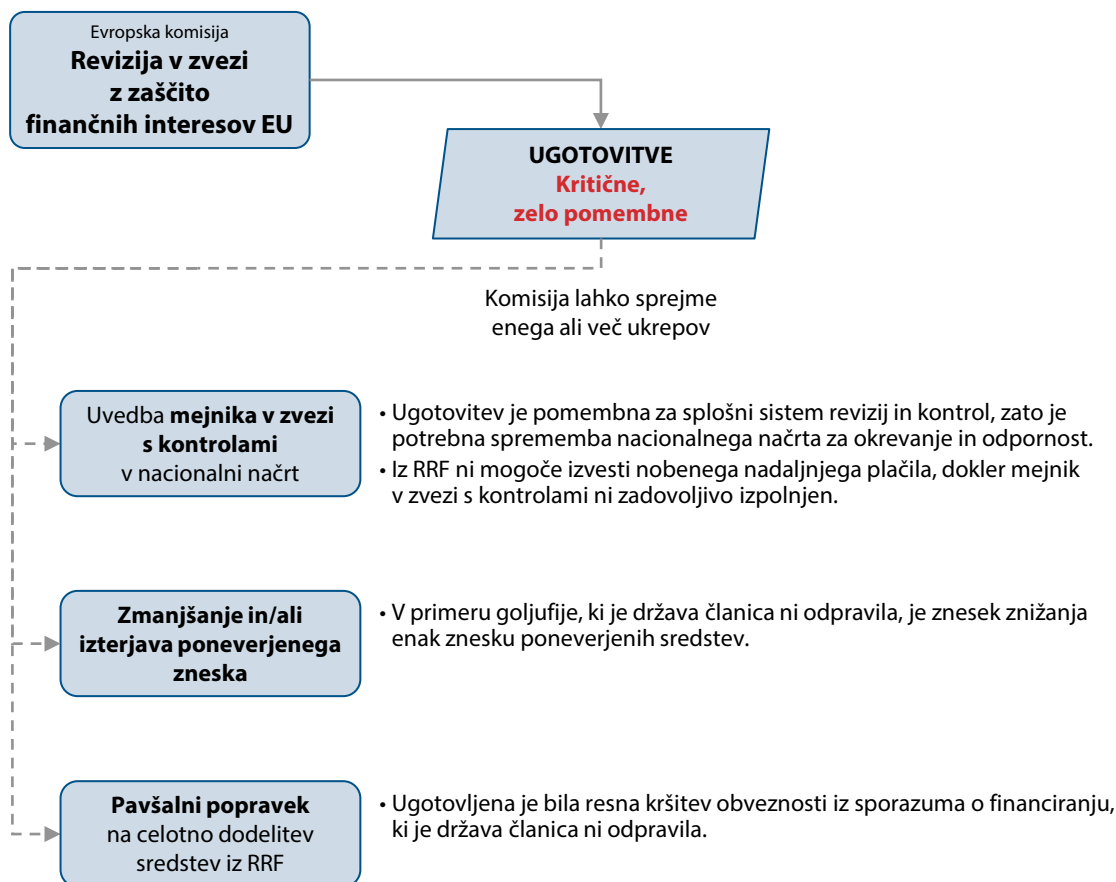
Evropska komisija
**Revizija v zvezi z zaščito finančnih interesov EU**

**UGOTOVITVE**
**Kritične, zelo pomembne**

Komisija lahko sprejme enega ali več ukrepov

Uvedba **mejnika v zvezi s kontrolami** v nacionalni načrt

• Ugotovitev je pomembna za splošni sistem revizij in kontrol, zato je potrebna sprememba nacionalnega načrta za okrevanje in odpornost.
• Iz RRF ni mogoče izvesti nobenega nadaljnjega plačila, dokler mejnik v zvezi s kontrolami ni zadovoljivo izpolnjen.

**Zmanjšanje in/ali izterjava poneverjenega zneska**

• V primeru goljufije, ki je država članica ni odpravila, je znesek znižanja enak znesku poneverjenih sredstev.

**Pavšalni popravek** na celotno dodelitev sredstev iz RRF

• Ugotovljena je bila resna kršitev obveznosti iz sporazuma o financiranju, ki je država članica ni odpravila.